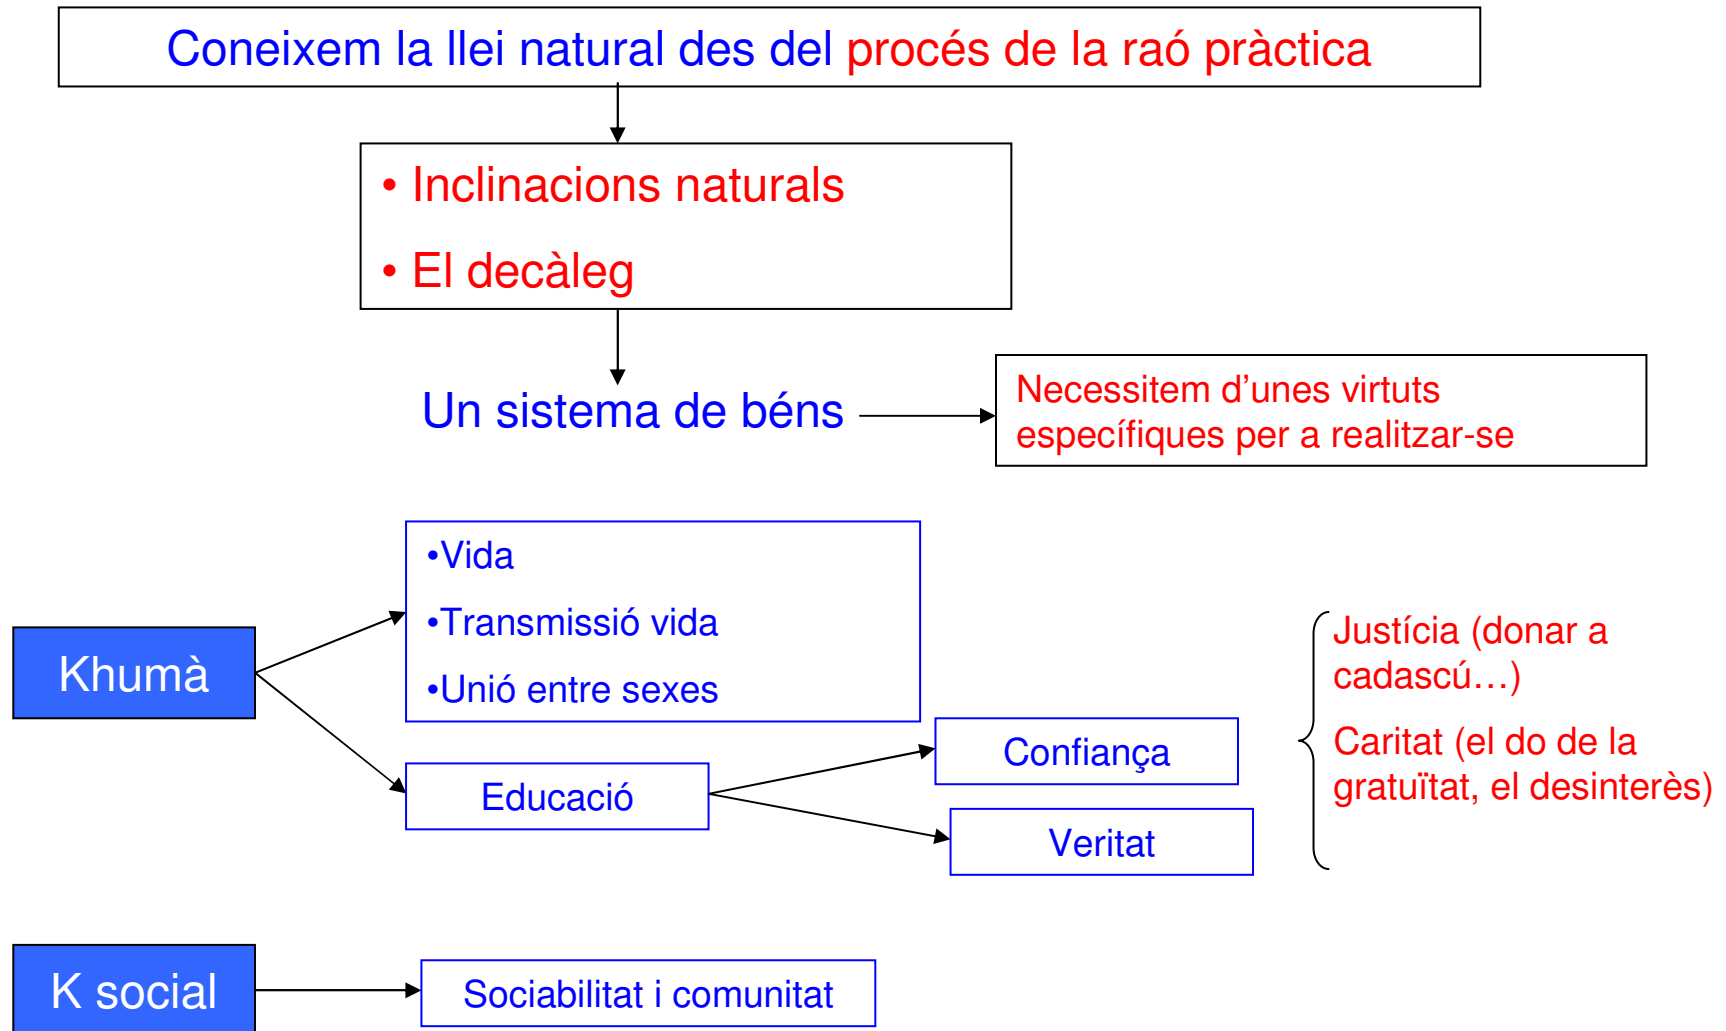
Coneixem la llei natural des del procés de la raó pràctica

• Inclinacions naturals

• El decàleg

Un sistema de béns

Necessitem d'unes virtuts específiques per a realitzar-se

Khumà

•Vida

•Transmissió vida

•Unió entre sexes

Educació

Confiança

Veritat

Justícia (donar a cadascú…)

Caritat (el do de la gratuïtat, el desinterès)

K social

Sociabilitat i comunitat